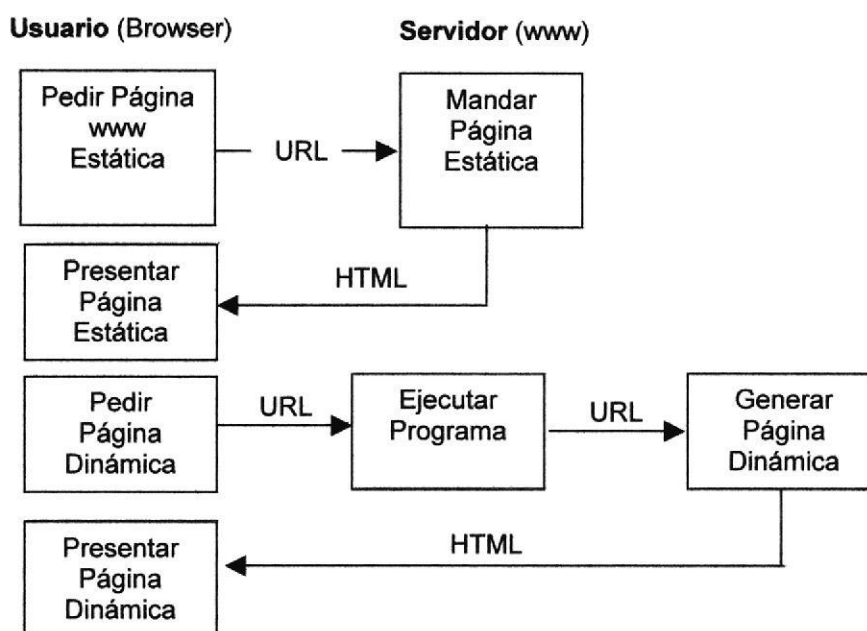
**Usuario** (Browser)

**Servidor** (www)

Pedir Página www Estática

URL

Mandar Página Estática

HTML

Presentar Página Estática

Pedir Página Dinámica

URL

Ejecutar Programa

URL

Generar Página Dinámica

HTML

Presentar Página Dinámica